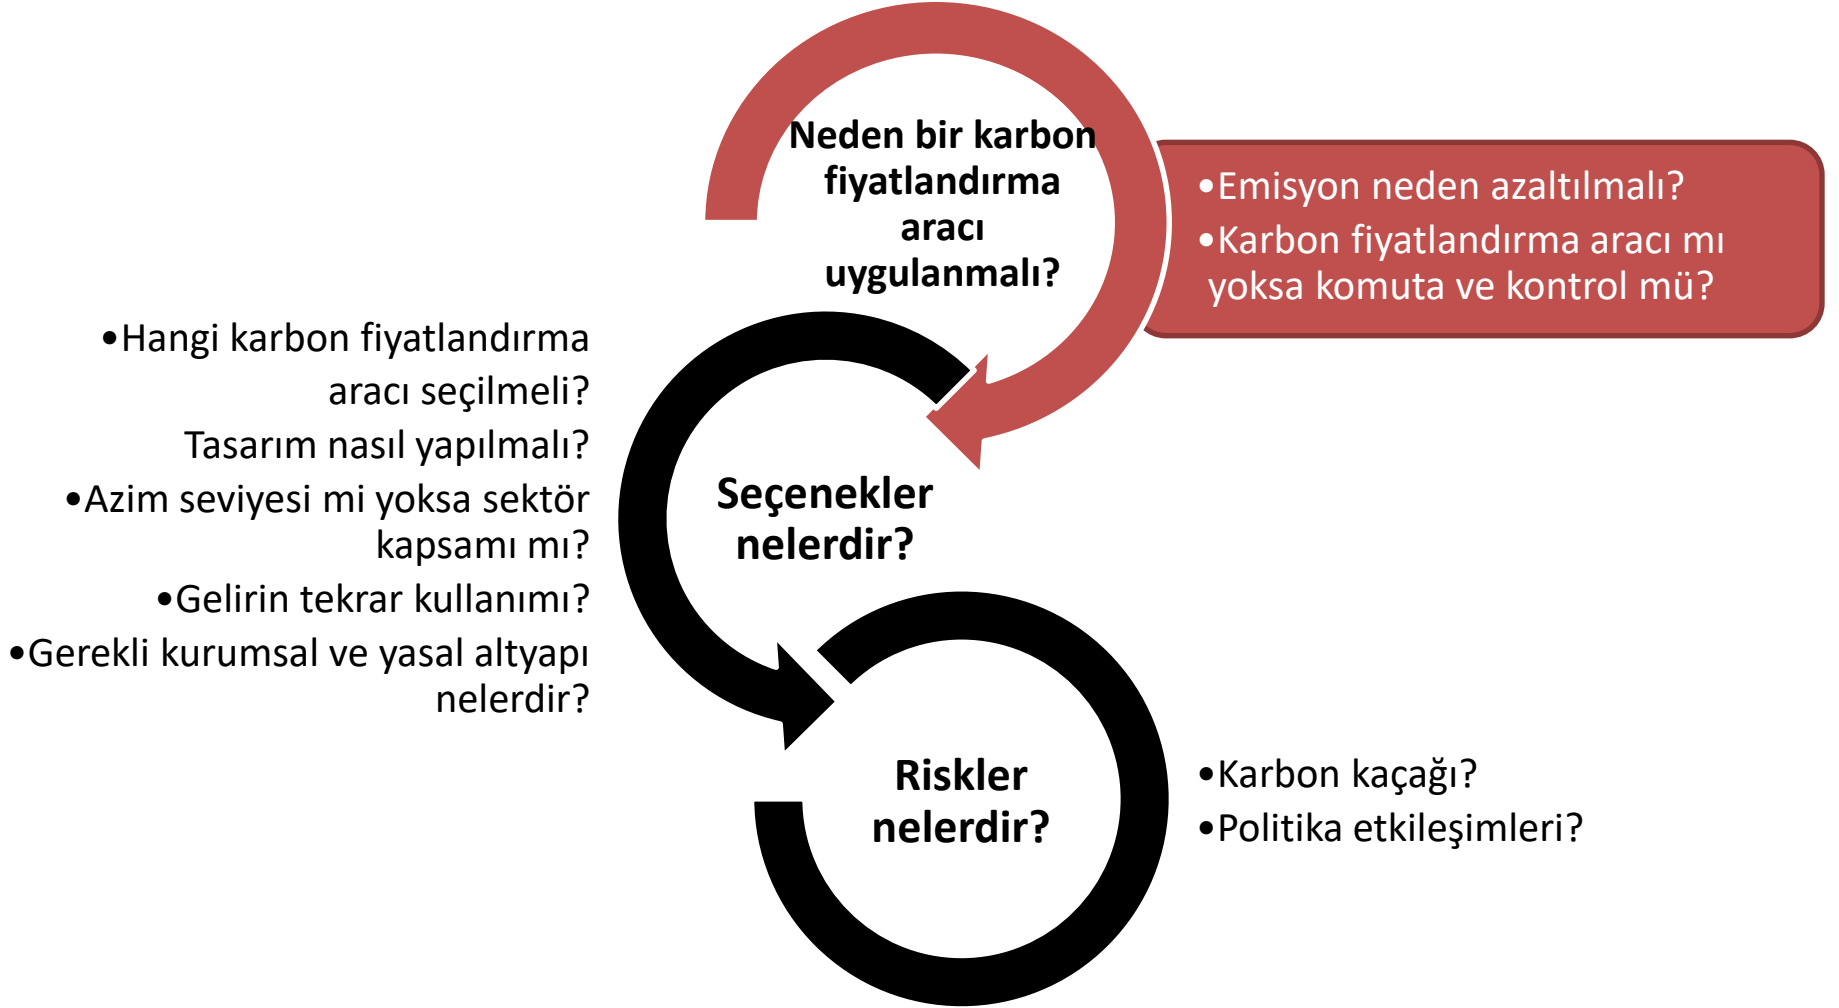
Neden bir karbon fiyatlandırma aracı uygulanmalı?

•Emisyon neden azaltılmalı?
•Karbon fiyatlandırma aracı mı yoksa komuta ve kontrol mü?

•Hangi karbon fiyatlandırma aracı seçilmeli?
Tasarım nasıl yapılmalı?
•Azim seviyesi mi yoksa sektör kapsamı mı?
•Gelirin tekrar kullanımı?
•Gerekli kurumsal ve yasal altyapı nelerdir?

Seçenekler nelerdir?

Riskler nelerdir?

•Karbon kaçağı?
•Politika etkileşimleri?